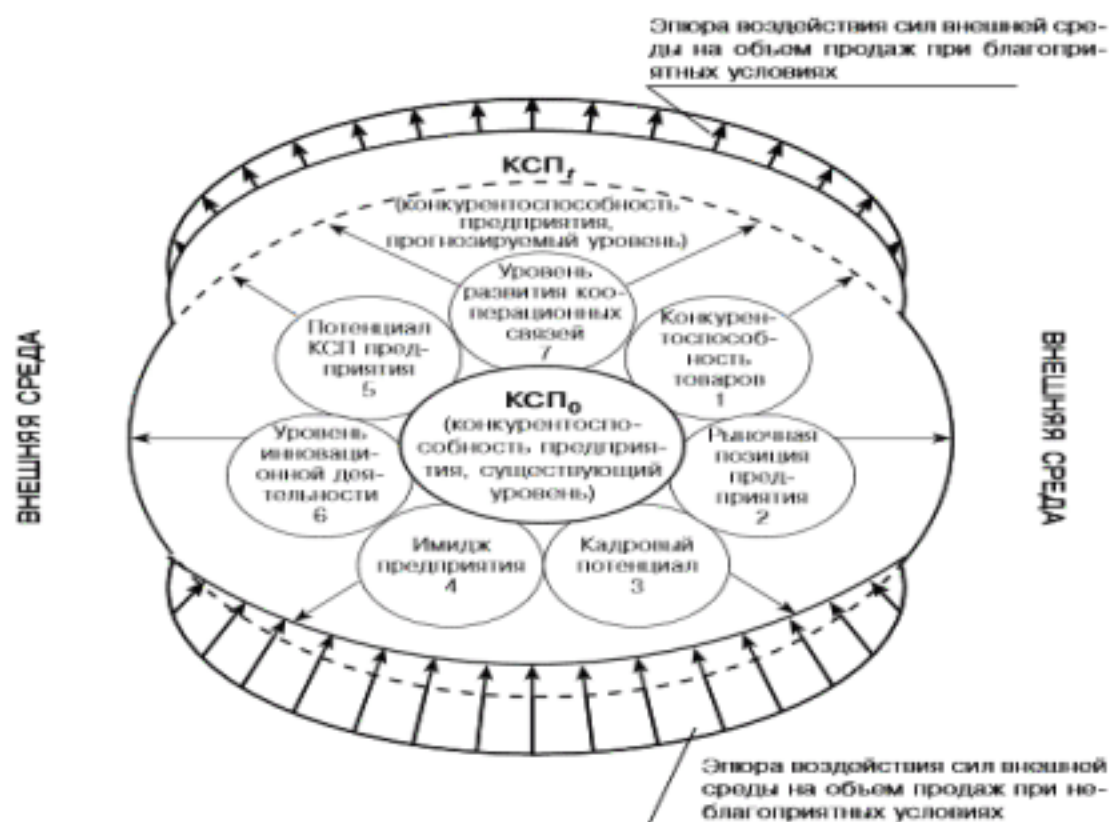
Эпюра воздействия сил внешней среды на объем продаж при благоприятных условиях

$КСП_f$ (конкурентоспособность предприятия, прогнозируемый уровень)

ВНЕШНЯЯ СРЕДА

ВНЕШНЯЯ СРЕДА

Уровень развития кооперационных связей 7

Потенциал КСП предприятия 5

Конкурентоспособность товаров 1

$КСП_0$ (конкурентоспособность предприятия, существующий уровень)

Уровень инновационной деятельности 6

Рыночная позиция предприятия 2

Имидж предприятия 4

Кадровый потенциал 3

Эпюра воздействия сил внешней среды на объем продаж при неблагоприятных условиях